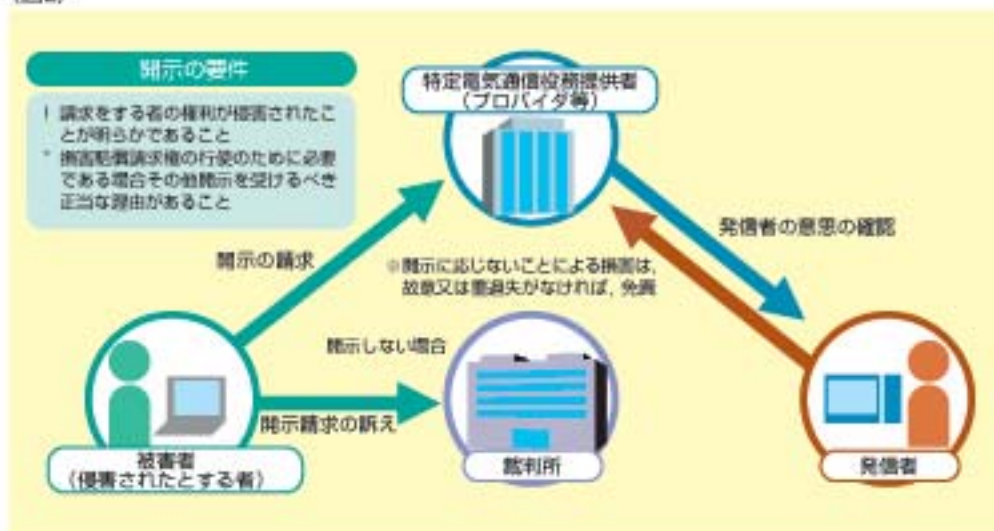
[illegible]

開示の要件

・請求をする者の権利が侵害されたことが明らかであること
・損害賠償請求権の行使のために必要である場合その他開示を受けるべき正当な理由があること

特定電気通信役務提供者
（プロバイダ等）

開示の請求

発信者の意思の確認

※開示に応じないことによる損害は，故意又は重過失がなければ，免責

開示しない場合

開示請求の訴え

被害者
（侵害されたとする者）

裁判所

発信者